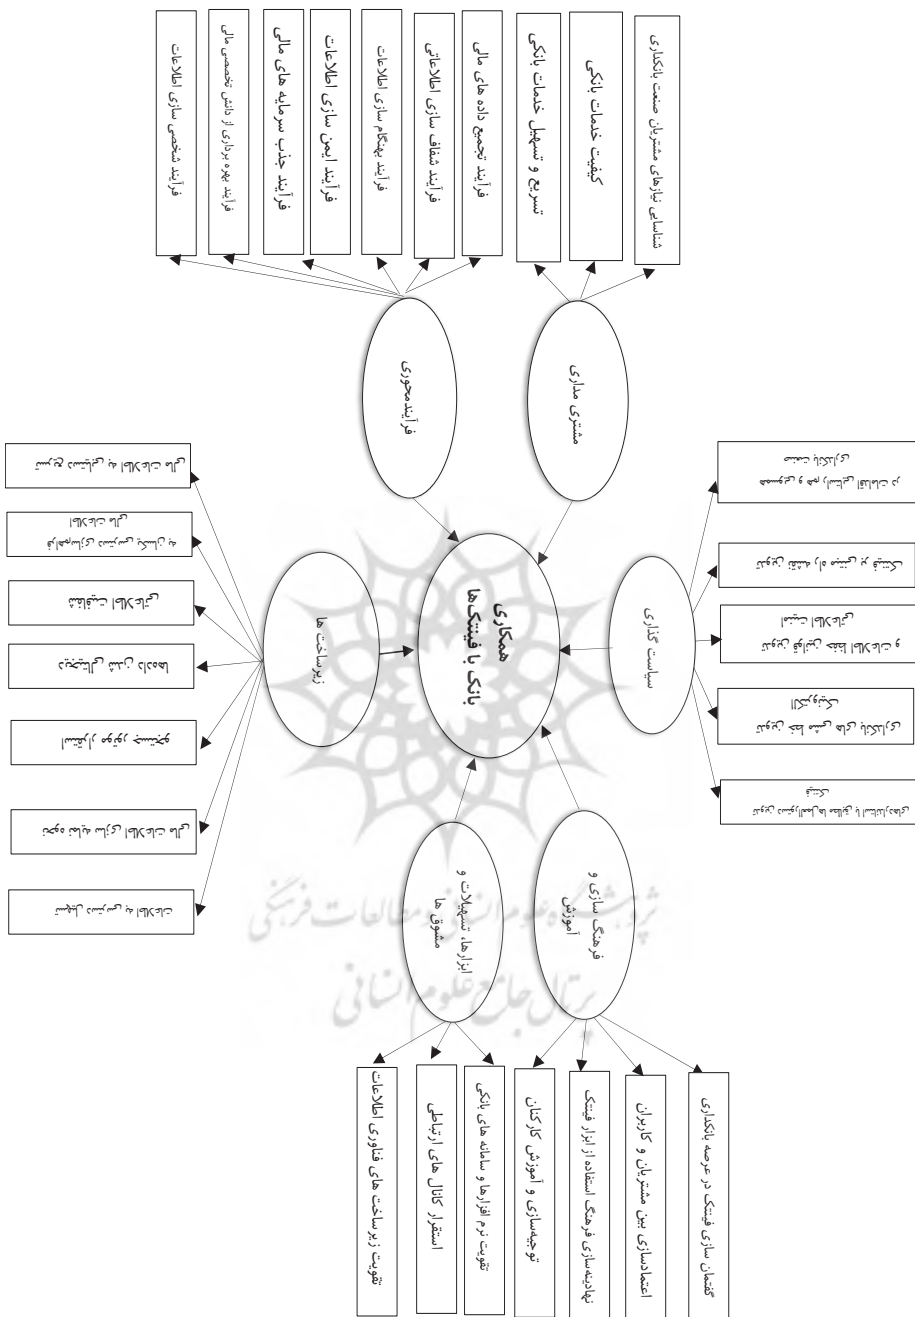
همکاری بانک با فینتک‌ها

مشتری مداری

شناسایی نیازهای مشتریان صنعت بانکداری

کیفیت خدمات بانکی

تسریع و تسهیل خدمات بانکی

فرآیندمحوری

فرآیند تجمیع داده های مالی

فرآیند شفاف سازی اطلاعاتی

فرآیند بهنگام سازی اطلاعات

فرآیند ایمن سازی اطلاعات

فرآیند جذب سرمایه های مالی

فرآیند بهره برداری از دانش تخصصی مالی

فرآیند شخصی سازی اطلاعات

زیرساخت ها

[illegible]

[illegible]

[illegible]

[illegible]

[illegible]

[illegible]

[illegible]

سیاست گذاری

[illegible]

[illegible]

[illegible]

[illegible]

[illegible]

فرهنگ سازی و آموزش

گفتمان سازی فینتک در عرصه بانکداری

اعتمادسازی بین مشتریان و کاربران

نهادینه‌سازی فرهنگ استفاده از ابزار فینتک

توجیه‌سازی و آموزش کارکنان

ابزارها، تسهیلات و مشوق ها

تقویت نرم افزارها و سامانه های بانکی

استقرار کانال های ارتباطی

تقویت زیرساخت های فناوری اطلاعات

پژوهشگاه علوم انسانی و مطالعات فرهنگی
پرتال جامع علوم انسانی